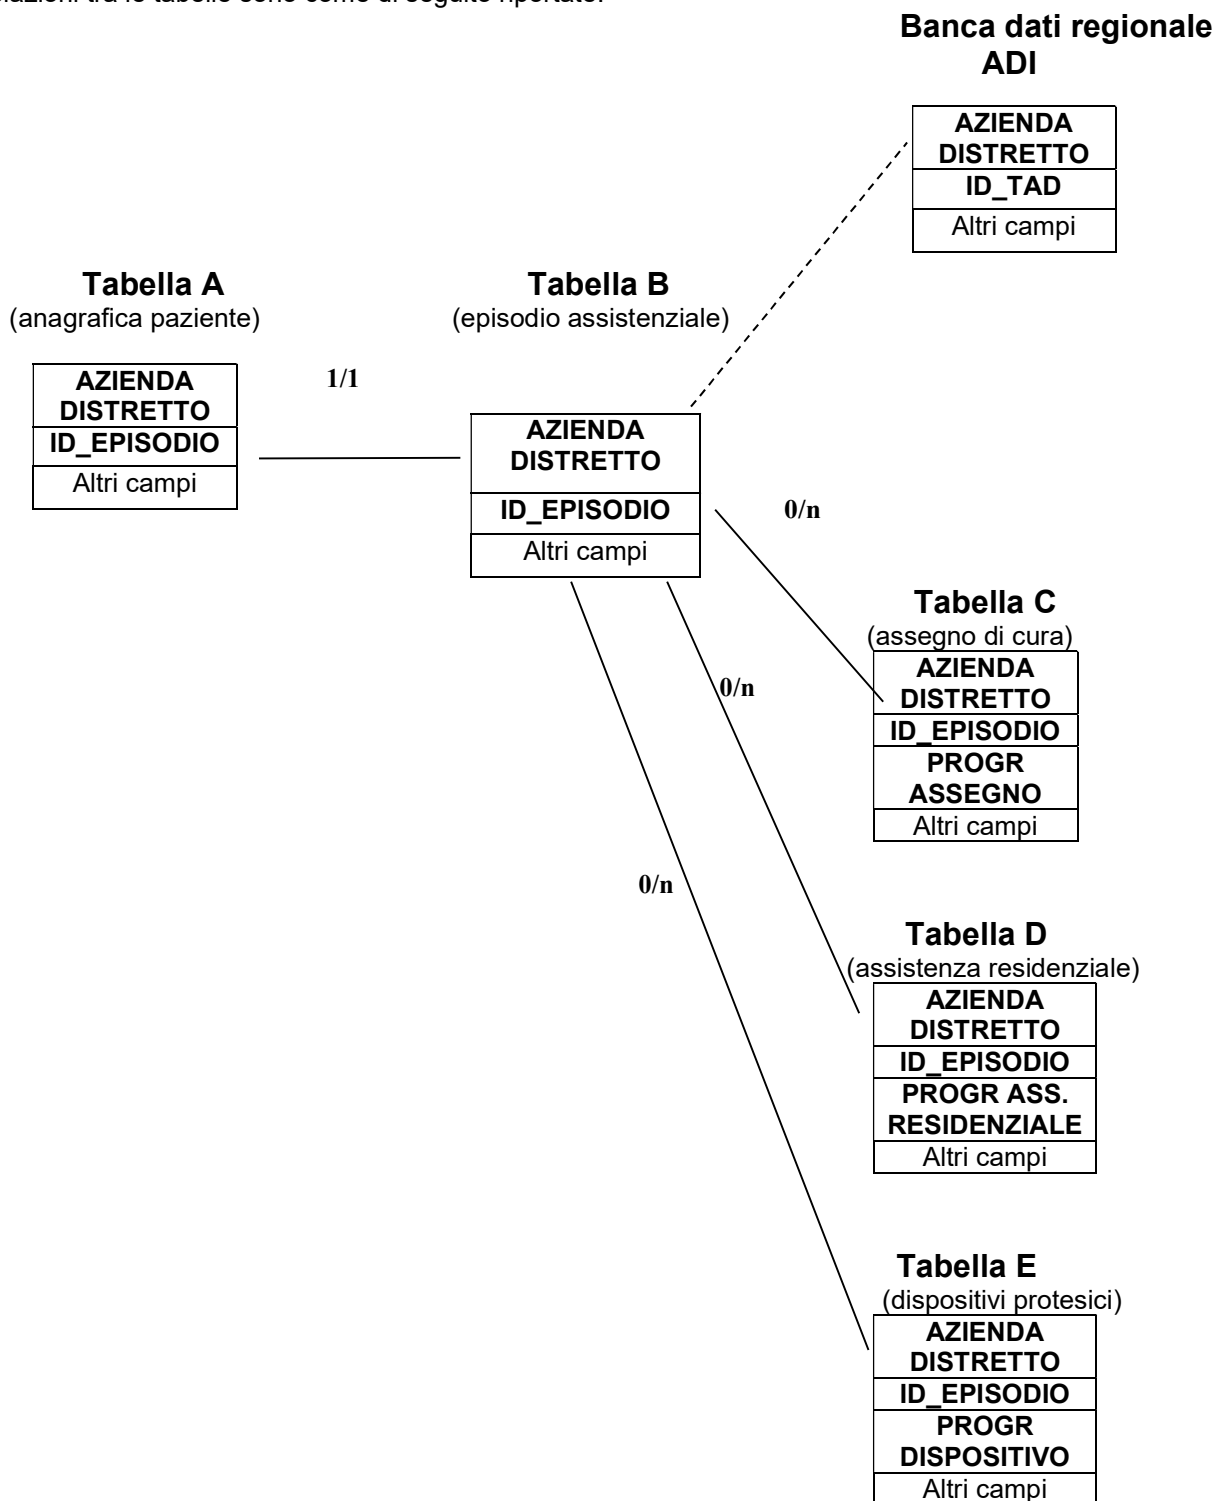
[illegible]lazioni tra le tabelle sono come di seguito riportato:

Banca dati regionale ADI

AZIENDA DISTRETTO
ID_TAD
Altri campi

Tabella A
(anagrafica paziente)

AZIENDA DISTRETTO
ID_EPISODIO
Altri campi

1/1

Tabella B
(episodio assistenziale)

AZIENDA DISTRETTO
ID_EPISODIO
Altri campi

0/n

Tabella C
(assegno di cura)

AZIENDA DISTRETTO
ID_EPISODIO
PROGR ASSEGNO
Altri campi

0/n

0/n

Tabella D
(assistenza residenziale)

AZIENDA DISTRETTO
ID_EPISODIO
PROGR ASS. RESIDENZIALE
Altri campi

Tabella E
(dispositivi protesici)

AZIENDA DISTRETTO
ID_EPISODIO
PROGR DISPOSITIVO
Altri campi